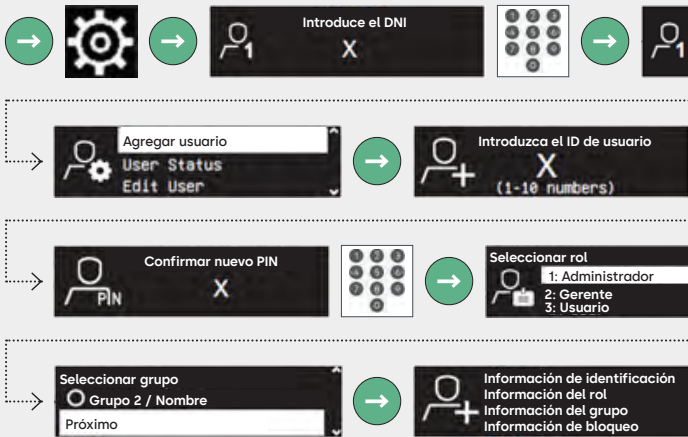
Introduce el DNI
X

1

Agregar usuario
User Status
Edit User

Introduzca el ID de usuario
X
(1-10 numbers)

Confirmar nuevo PIN
X
PIN

Seleccionar rol
1: Administrador
2: Gerente
3: Usuario

Seleccionar grupo
Grupo 2 / Nombre
Próximo

Información de identificación
Información del rol
Información del grupo
Información de bloqueo